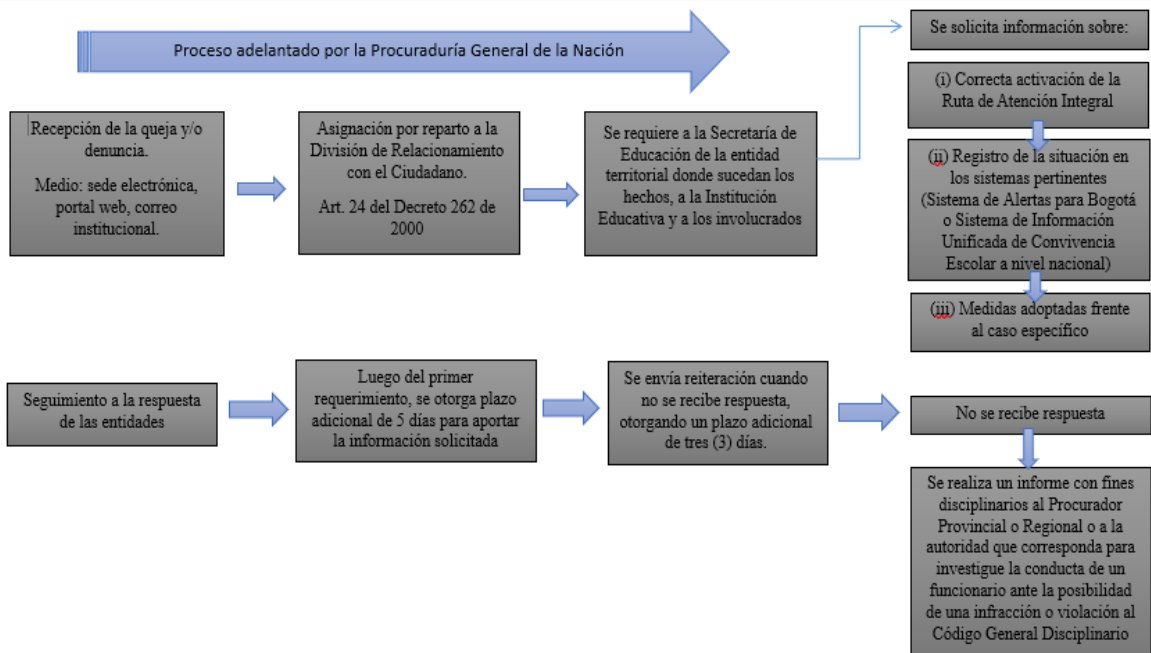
Proceso adelantado por la Procuraduría General de la Nación

Recepción de la queja y/o denuncia.

Medio: sede electrónica, portal web, correo institucional.

Asignación por reparto a la División de Relacionamiento con el Ciudadano.

Art. 24 del Decreto 262 de 2000

Se requiere a la Secretaría de Educación de la entidad territorial donde sucedan los hechos, a la Institución Educativa y a los involucrados

Se solicita información sobre:

(i) Correcta activación de la Ruta de Atención Integral

(ii) Registro de la situación en los sistemas pertinentes (Sistema de Alertas para Bogotá o Sistema de Información Unificada de Convivencia Escolar a nivel nacional)

(iii) Medidas adoptadas frente al caso específico

Seguimiento a la respuesta de las entidades

Luego del primer requerimiento, se otorga plazo adicional de 5 días para aportar la información solicitada

Se envía reiteración cuando no se recibe respuesta, otorgando un plazo adicional de tres (3) días.

No se recibe respuesta

Se realiza un informe con fines disciplinarios al Procurador Provincial o Regional o a la autoridad que corresponda para investigue la conducta de un funcionario ante la posibilidad de una infracción o violación al Código General Disciplinario